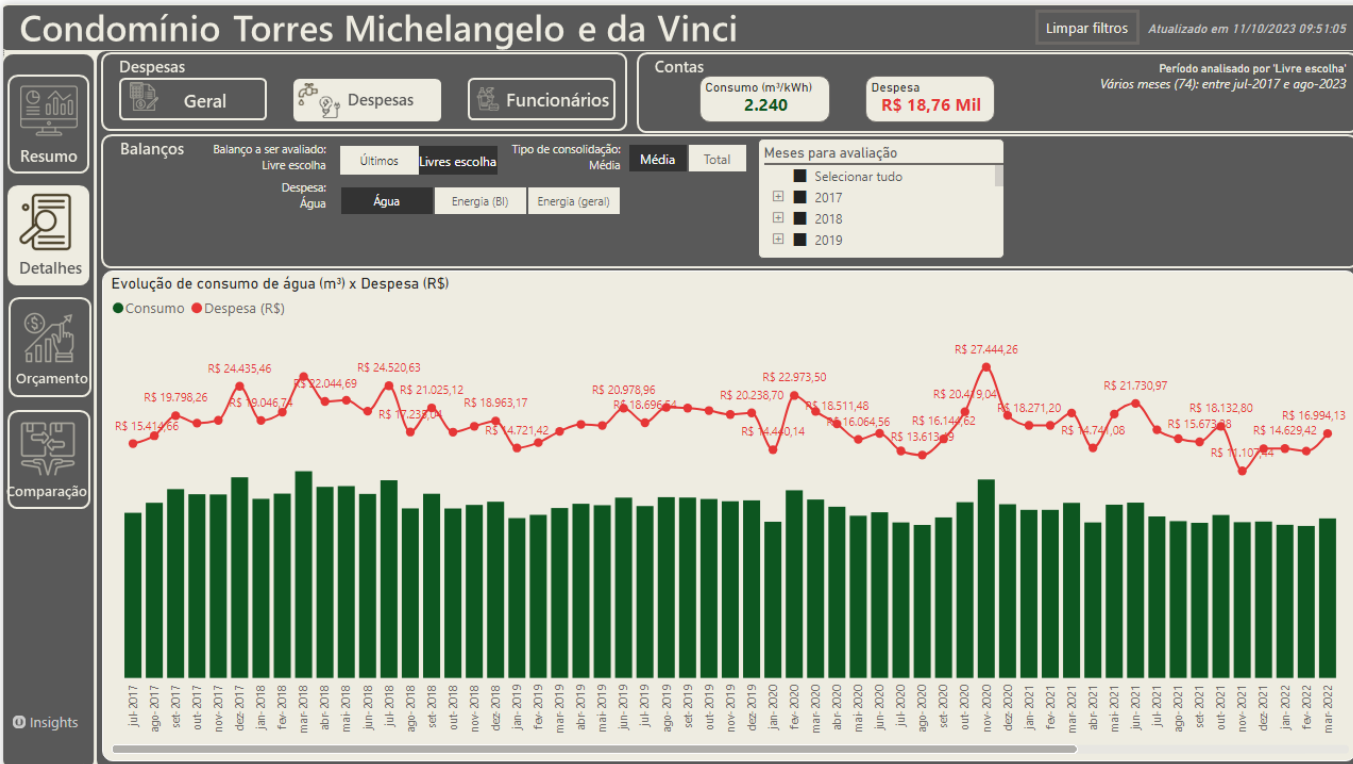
Condomínio Torres Michelangelo e da Vinci

Limpar filtros

Atualizado em 11/10/2023 09:51:05

Resumo

Detalhes

Orçamento

Comparação

Insights

Despesas

Geral

Despesas

Funcionários

Contas

Consumo (m³/kWh)
2.240

Despesa
R$ 18,76 Mil

Período analisado por 'Livre escolha'
Vários meses (74): entre jul-2017 e ago-2023

Balanços

Balanço a ser avaliado:
Livre escolha

Últimos

Livres escolha

Tipo de consolidação:
Média

Média

Total

Despesa:
Água

Água

Energia (Bl)

Energia (geral)

Meses para avaliação

Selecionar tudo

2017

2018

2019

Evolução de consumo de água (m³) x Despesa (R$)

Consumo

Despesa (R$)

R$ 15.414,66
R$ 19.798,26
R$ 24.435,46
R$ 19.046,74
R$ 22.044,69
R$ 24.520,63
R$ 17.235,04
R$ 21.025,12
R$ 18.963,17
R$ 14.721,42
R$ 20.978,96
R$ 18.696,64
R$ 20.238,70
R$ 14.440,14
R$ 22.973,50
R$ 18.511,48
R$ 16.064,56
R$ 13.613,39
R$ 16.144,62
R$ 20.419,04
R$ 27.444,26
R$ 18.271,20
R$ 14.741,08
R$ 21.730,97
R$ 15.673,38
R$ 18.132,80
R$ 11.107,44
R$ 14.629,42
R$ 16.994,13

jul-2017
ago-2017
set-2017
out-2017
nov-2017
dez-2017
jan-2018
fev-2018
mar-2018
abr-2018
mai-2018
jun-2018
jul-2018
ago-2018
set-2018
out-2018
nov-2018
dez-2018
jan-2019
fev-2019
mar-2019
abr-2019
mai-2019
jun-2019
jul-2019
ago-2019
set-2019
out-2019
nov-2019
dez-2019
jan-2020
fev-2020
mar-2020
abr-2020
mai-2020
jun-2020
jul-2020
ago-2020
set-2020
out-2020
nov-2020
dez-2020
jan-2021
fev-2021
mar-2021
abr-2021
mai-2021
jun-2021
jul-2021
ago-2021
set-2021
out-2021
nov-2021
dez-2021
jan-2022
fev-2022
mar-2022